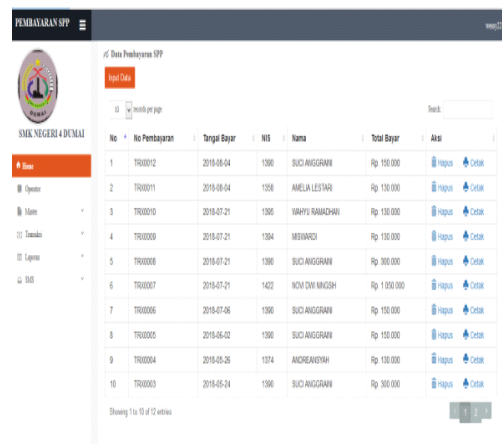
PEMBAYARAN SPP

wegg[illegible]

SMK NEGERI 4 DUMAI

Home
Operator
Master
Transaksi
Laporan
SMS

Data Pembayaran SPP

Input Data

10 records per page

Search:

| No | No Pembayaran | Tangal Bayar | NIS | Nama | Total Bayar | Aksi |
|---|---|---|---|---|---|---|
| 1 | TRX0012 | 2018-08-04 | 1390 | SUCI ANGGRAINI | Rp. 150.000 | Hapus Cetak |
| 2 | TRX0011 | 2018-08-04 | 1358 | AMELIA LESTARI | Rp. 130.000 | Hapus Cetak |
| 3 | TRX0010 | 2018-07-21 | 1390 | WAHYU RAMADHAN | Rp. 130.000 | Hapus Cetak |
| 4 | TRX0009 | 2018-07-21 | 1384 | MISWARDI | Rp. 130.000 | Hapus Cetak |
| 5 | TRX0008 | 2018-07-21 | 1390 | SUCI ANGGRAINI | Rp. 300.000 | Hapus Cetak |
| 6 | TRX0007 | 2018-07-21 | 1422 | NOVI DWI MNGSIH | Rp. 1.050.000 | Hapus Cetak |
| 7 | TRX0006 | 2018-07-06 | 1390 | SUCI ANGGRAINI | Rp. 150.000 | Hapus Cetak |
| 8 | TRX0005 | 2018-06-02 | 1390 | SUCI ANGGRAINI | Rp. 150.000 | Hapus Cetak |
| 9 | TRX0004 | 2018-05-26 | 1374 | ANDREANSYAH | Rp. 130.000 | Hapus Cetak |
| 10 | TRX0003 | 2018-05-24 | 1390 | SUCI ANGGRAINI | Rp. 300.000 | Hapus Cetak |

Showing 1 to 10 of 12 entries

1 2